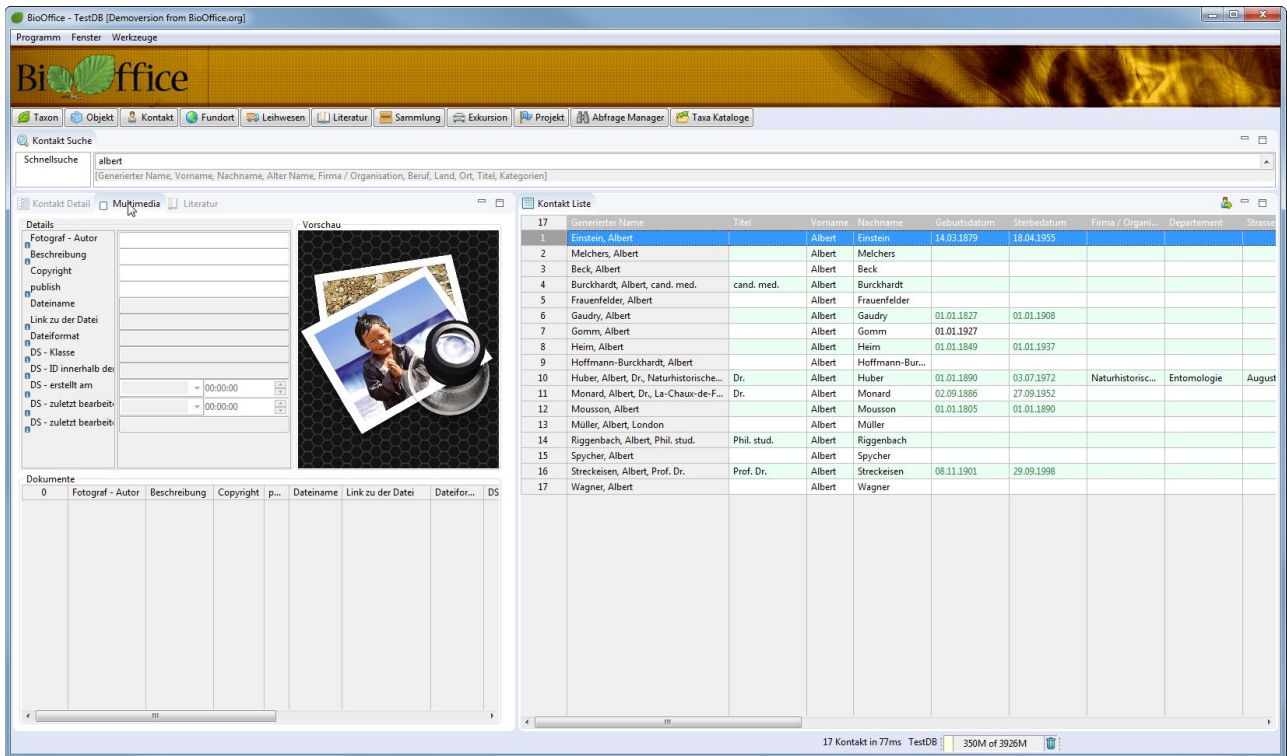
BioOffice - TestDB [Demoversion from BioOffice.org]

Programm Fenster Werkzeuge

BioOffice

Taxon | Objekt | Kontakt | Fundort | Leihwesen | Literatur | Sammlung | Exkursion | Projekt | Abfrage Manager | Taxa Kataloge

Kontakt Suche

Schnellsuche albert
[Generierter Name, Vorname, Nachname, Alter Name, Firma / Organisation, Beruf, Land, Ort, Titel, Kategorien]

Kontakt Detail | Multimedia | Literatur

Details
Fotograf - Autor
Beschreibung
Copyright
publish
Dateiname
Link zu der Datei
Dateiformat
DS - Klasse
DS - ID innerhalb der
DS - erstellt am 00:00:00
DS - zuletzt bearbeit 00:00:00
DS - zuletzt bearbeit

Vorschau

Dokumente
| 0 | Fotograf - Autor | Beschreibung | Copyright | p... | Dateiname | Link zu der Datei | Dateifor... | DS |
|---|---|---|---|---|---|---|---|---|

Kontakt Liste

| 17 | Generierter Name | Titel | Vorname | Nachname | Geburtsdatum | Sterbedatum | Firma / Organi... | Departement | Strasse |
|---|---|---|---|---|---|---|---|---|---|
| 1 | Einstein, Albert | | Albert | Einstein | 14.03.1879 | 18.04.1955 | | | |
| 2 | Melchers, Albert | | Albert | Melchers | | | | | |
| 3 | Beck, Albert | | Albert | Beck | | | | | |
| 4 | Burckhardt, Albert, cand. med. | cand. med. | Albert | Burckhardt | | | | | |
| 5 | Frauenfelder, Albert | | Albert | Frauenfelder | | | | | |
| 6 | Gaudry, Albert | | Albert | Gaudry | 01.01.1827 | 01.01.1908 | | | |
| 7 | Gomm, Albert | | Albert | Gomm | 01.01.1927 | | | | |
| 8 | Heim, Albert | | Albert | Heim | 01.01.1849 | 01.01.1937 | | | |
| 9 | Hoffmann-Burckhardt, Albert | | Albert | Hoffmann-Bur... | | | | | |
| 10 | Huber, Albert, Dr., Naturhistorische... | Dr. | Albert | Huber | 01.01.1890 | 03.07.1972 | Naturhistorisc... | Entomologie | August |
| 11 | Monard, Albert, Dr., La-Chaux-de-F... | Dr. | Albert | Monard | 02.09.1886 | 27.09.1952 | | | |
| 12 | Mousson, Albert | | Albert | Mousson | 01.01.1805 | 01.01.1890 | | | |
| 13 | Müller, Albert, London | | Albert | Müller | | | | | |
| 14 | Riggenbach, Albert, Phil. stud. | Phil. stud. | Albert | Riggenbach | | | | | |
| 15 | Spycher, Albert | | Albert | Spycher | | | | | |
| 16 | Streckeisen, Albert, Prof. Dr. | Prof. Dr. | Albert | Streckeisen | 08.11.1901 | 29.09.1998 | | | |
| 17 | Wagner, Albert | | Albert | Wagner | | | | | |

17 Kontakt in 77ms TestDB 350M of 3926M